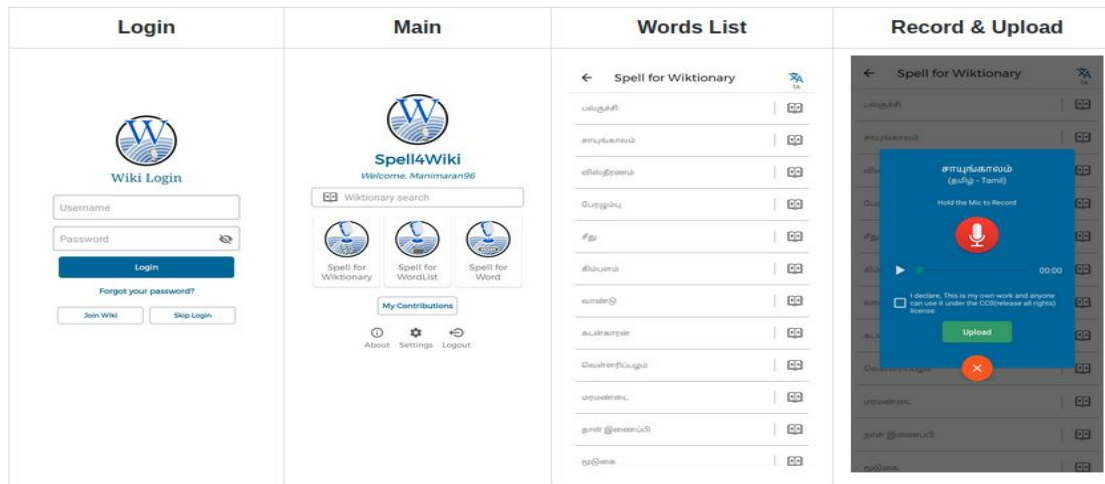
| Login | Main | Words List | Record & Upload |
|---|---|---|---|

Wiki Login

Username

Password

Login

Forgot your password?

Join Wiki

Skip Login

Spell4Wiki

Welcome, Manimaran96

Wiktionary search

Spell for Wiktionary

Spell for WordList

Spell for Word

My Contributions

About

Settings

Logout

Spell for Wiktionary

TA

பலதுசி

சாயுங்காலம்

விஸ்திரணம்

பேரழும்பு

சீது

கிம்பளம்

வாண்டு

கடன்காரன்

வெள்ளரிப்பழம்

மரவண்டை

தாள் இணைப்பி

நூடுகை

Spell for Wiktionary

TA

பலதுசி

சாயுங்காலம்

சாயுங்காலம்

(தமிழ் - Tamil)

Hold the Mic to Record

00:00

I declare, This is my own work and anyone can use it under the CC0(release all rights) license.

Upload

வெள்ளரிப்பழம்

மரவண்டை

தாள் இணைப்பி

நூடுகை